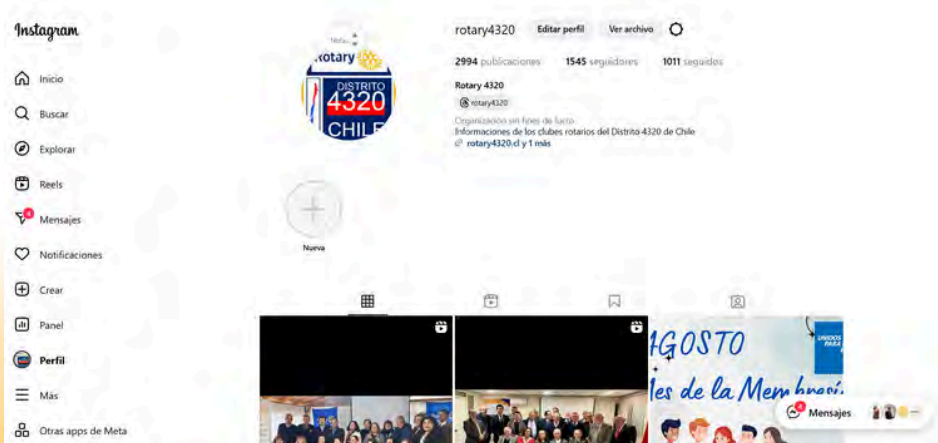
Instagram

Inicio

Buscar

Explorar

Reels

Mensajes

Notificaciones

Crear

Panel

Perfil

Más

Otras apps de Meta

Rotary

DISTRITO 4320 CHILE

rotary4320 Editar perfil Ver archivo

2994 publicaciones 1545 seguidores 1011 seguidos

Rotary 4320

rotary4320

Organización sin fines de lucro
Informaciones de los clubes rotarios del Distrito 4320 de Chile
rotary4320.cl y 1 más

Nueva

AGOSTO
Mes de la Membresí

UNIDOS PARA

Mensajes